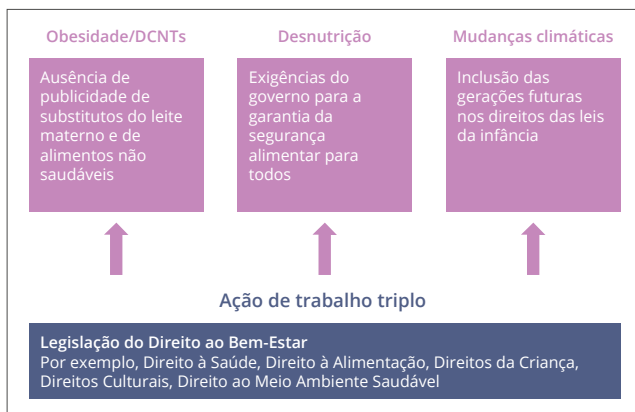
Obesidade/DCNTs

Ausência de publicidade de substitutos do leite materno e de alimentos não saudáveis

Desnutrição

Exigências do governo para a garantia da segurança alimentar para todos

Mudanças climáticas

Inclusão das gerações futuras nos direitos das leis da infância

Ação de trabalho triplo

Legislação do Direito ao Bem-Estar
Por exemplo, Direito à Saúde, Direito à Alimentação, Direitos da Criança, Direitos Culturais, Direito ao Meio Ambiente Saudável